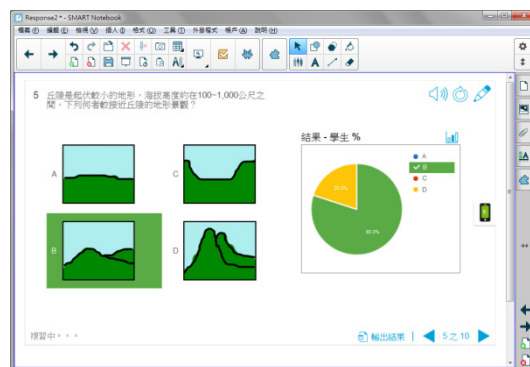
Response2 * - SMART Notebook

檔案(F) 編輯(E) 檢視(V) 插入(I) 格式(O) 工具(T) 外掛程式 帳戶(A) 說明(H)

5 丘陵是起伏較小的地形，海拔高度約在100~1,000公尺之間，下列何者較接近丘陵的地形景觀？

A

B

C

D

結果 - 學生 %

A
B
C
D

20.0%

80.0%

預習中 • • •

輸出結果 | 5 之 10